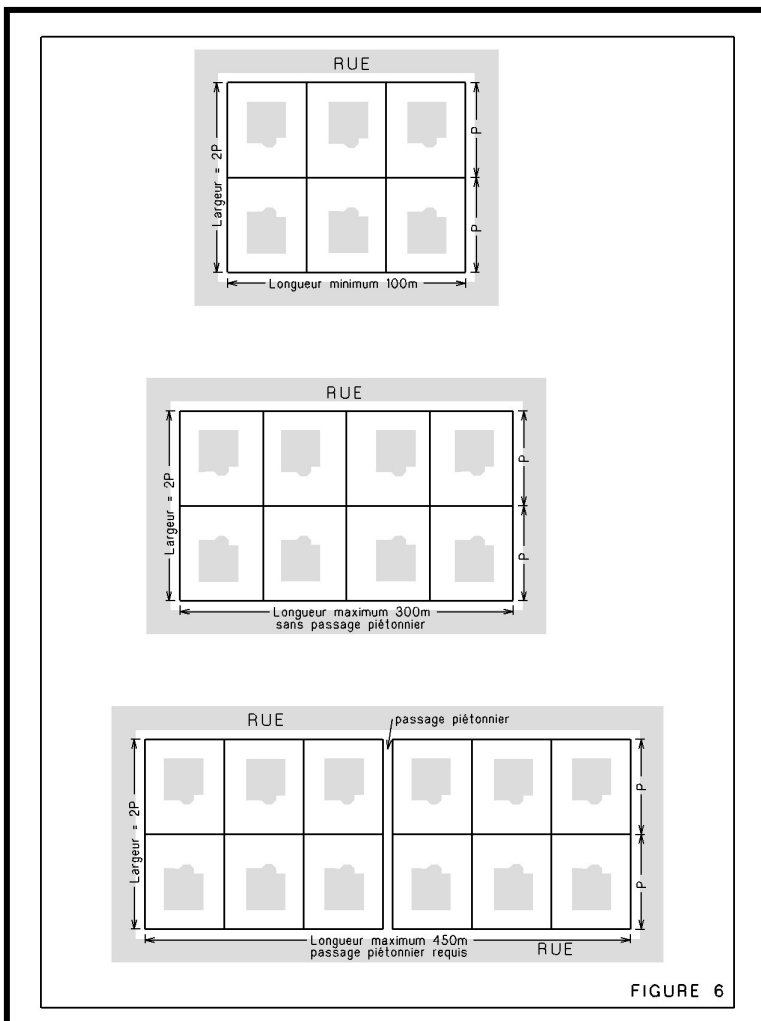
RUE

Largeur = 2P

P

P

Longueur minimum 100m

RUE

Largeur = 2P

P

P

Longueur maximum 300m
sans passage piétonnier

RUE

passage piétonnier

Largeur = 2P

P

P

Longueur maximum 450m
passage piétonnier requis

RUE

FIGURE 6